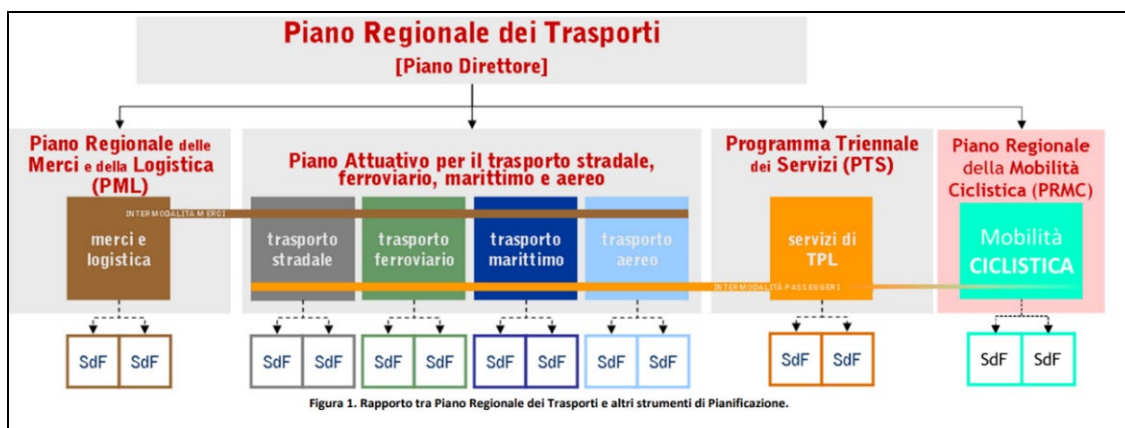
Piano Regionale dei Trasporti
[Piano Direttore]

Piano Regionale delle Merci e della Logistica (PML)

Piano Attuativo per il trasporto stradale, ferroviario, marittimo e aereo

Programma Triennale dei Servizi (PTS)

Piano Regionale della Mobilità Ciclistica (PRMC)

INTERMODALITÀ MERCI

merci e logistica

trasporto stradale

trasporto ferroviario

trasporto marittimo

trasporto aereo

servizi di TPL

Mobilità CICLISTICA

INTERMODALITÀ PASSEGGERI

SdF SdF

SdF SdF

SdF SdF

SdF SdF

SdF SdF

SdF SdF

SdF SdF

Figura 1. Rapporto tra Piano Regionale dei Trasporti e altri strumenti di Pianificazione.